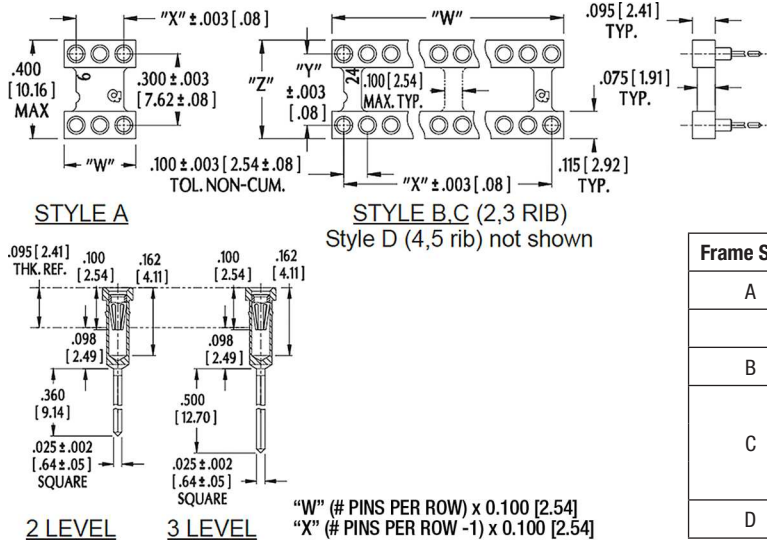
"X" ±.003 [.08]

.400 [10.16] MAX

6

.300 ± .003 [7.62 ± .08]

"W"

.100 ± .003 [2.54 ± .08] TOL. NON-CUM.

STYLE A

"W"

"Y" ±.003 [.08]

"Z"

24

.100 [2.54] MAX. TYP.

"X" ±.003 [.08]

.095 [2.41] TYP.

.075 [1.91] TYP.

.115 [2.92] TYP.

STYLE B,C (2,3 RIB)
Style D (4,5 rib) not shown

.095 [2.41] THK. REF.

.100 [2.54]

.162 [4.11]

.098 [2.49]

.360 [9.14]

.025 ± .002 [.64 ± .05] SQUARE

2 LEVEL

.100 [2.54]

.162 [4.11]

.098 [2.49]

.500 [12.70]

.025 ± .002 [.64 ± .05] SQUARE

3 LEVEL

"W" (# PINS PER ROW) x 0.100 [2.54]
"X" (# PINS PER ROW -1) x 0.100 [2.54]

| Frame S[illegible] |
|---|
| A |
| |
| B |
| C |
| D |